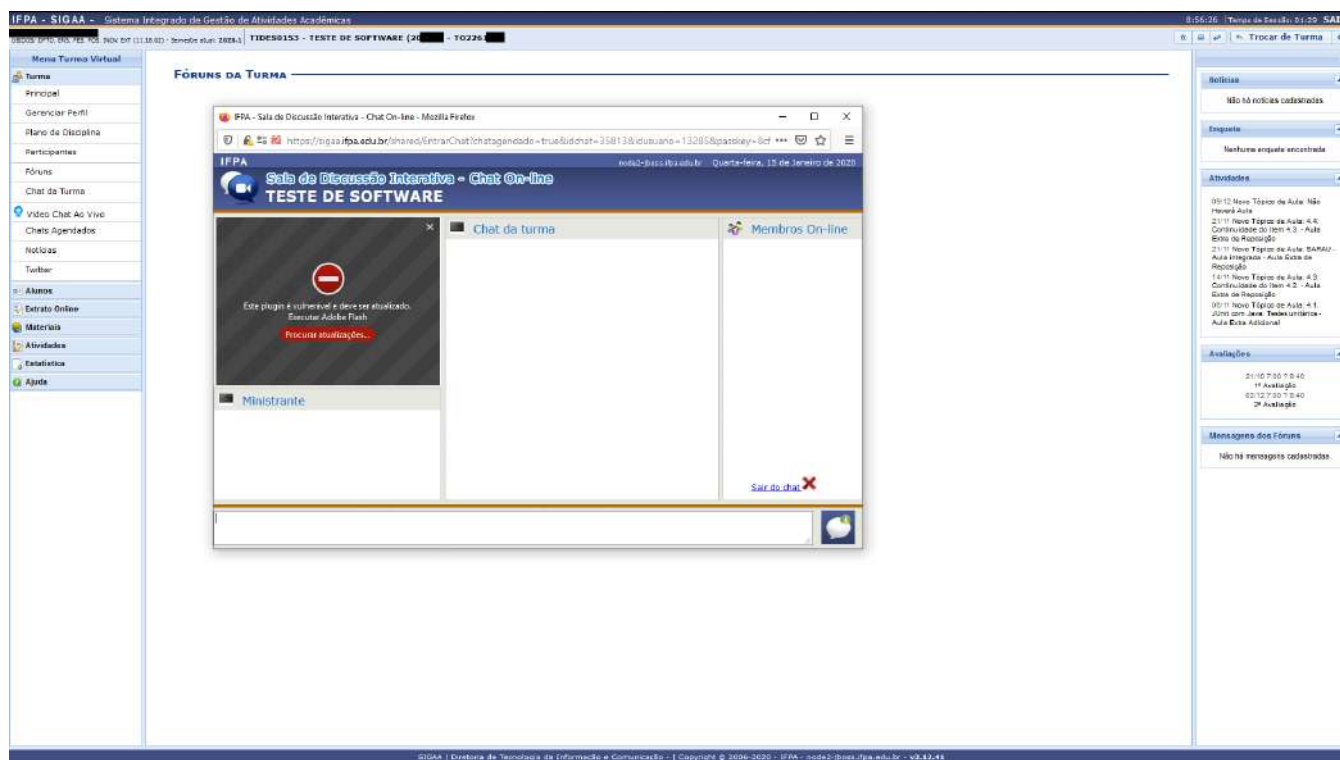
IFPA - SIGAA - Sistema Integrado de Gestão de Atividades Acadêmicas

8:56:26 | Tempo de Sessão: 01:20 SAI

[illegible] TIDES0153 - TESTE DE SOFTWARE (20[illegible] - T0226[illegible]

Trocar de Turma

Menu Turma Virtual

Turma
Principal
Gerenciar Perfil
Plano de Disciplina
Participantes
Fóruns
Chat da Turma
Video Chat Ao Vivo
Chats Agendados
Notícias
Twitter
Alunos
Extrato Online
Materiais
Atividades
Estatística
Ajuda

Fóruns da Turma

IFPA - Sala de Discussão Interativa - Chat On-line - Mozilla Firefox

https://sigaa.ifpa.edu.br/shared/EntrarChat?chatagendado=true&idchat=35813&idusuario=13285&passkey=8cf

IFPA

Quarta-feira, 15 de Janeiro de 2020

Sala de Discussão Interativa - Chat On-line
TESTE DE SOFTWARE

Este plugin é vulnerável e deve ser atualizado.
Executar Adobe Flash
Procurar atualizações...

Chat da turma

Membros On-line

Ministrante

Sair do chat

Notícias
Não há notícias cadastradas.

Enquete
Nenhuma enquete encontrada

Atividades
09/12 Novo Tópico de Aula: Não Haverá Aula
21/11 Novo Tópico de Aula: 4.4: Continuidade do Item 4.3. - Aula Extra de Reposição
21/11 Novo Tópico de Aula: BARAU - Aula Integrada - Aula Extra de Reposição
14/11 Novo Tópico de Aula: 4.3: Continuidade do Item 4.2. - Aula Extra de Reposição
07/11 Novo Tópico de Aula: 4.1. JUnit com Java: Testes unitários - Aula Extra Adicional

Avaliações
21/10 7:30 ? 8:40
1ª Avaliação
02/12 7:30 ? 8:40
2ª Avaliação

Mensagens dos Fóruns
Não há mensagens cadastradas.

SIGAA | Diretoria de Tecnologia da Informação e Comunicação - | Copyright © 2006-2020 - IFPA - node2-jboss.ifpa.edu.br - v3.12.41